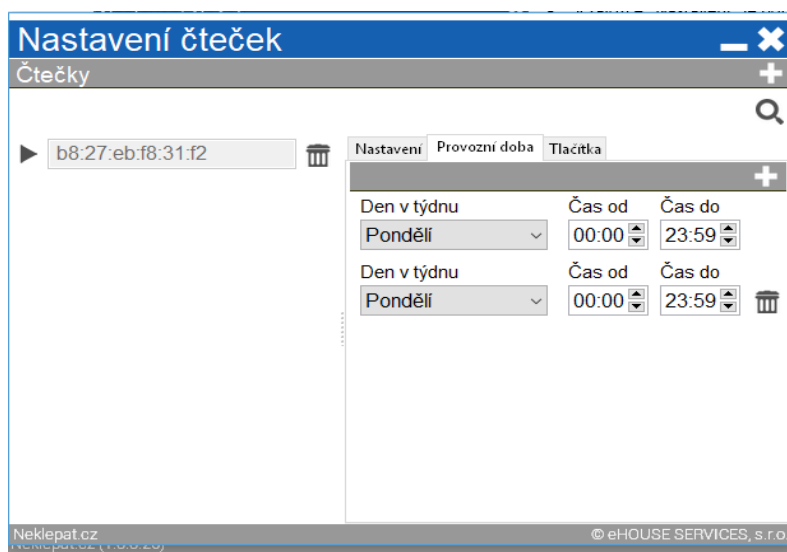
Nastavení čteček

Čtečky

b8:27:eb:f8:31:f2

Nastavení | Provozní doba | Tlačítka

Den v týdnu
Pondělí

Čas od
00:00

Čas do
23:59

Den v týdnu
Pondělí

Čas od
00:00

Čas do
23:59

Neklepat.cz

© eHOUSE SERVICES, s.r.o